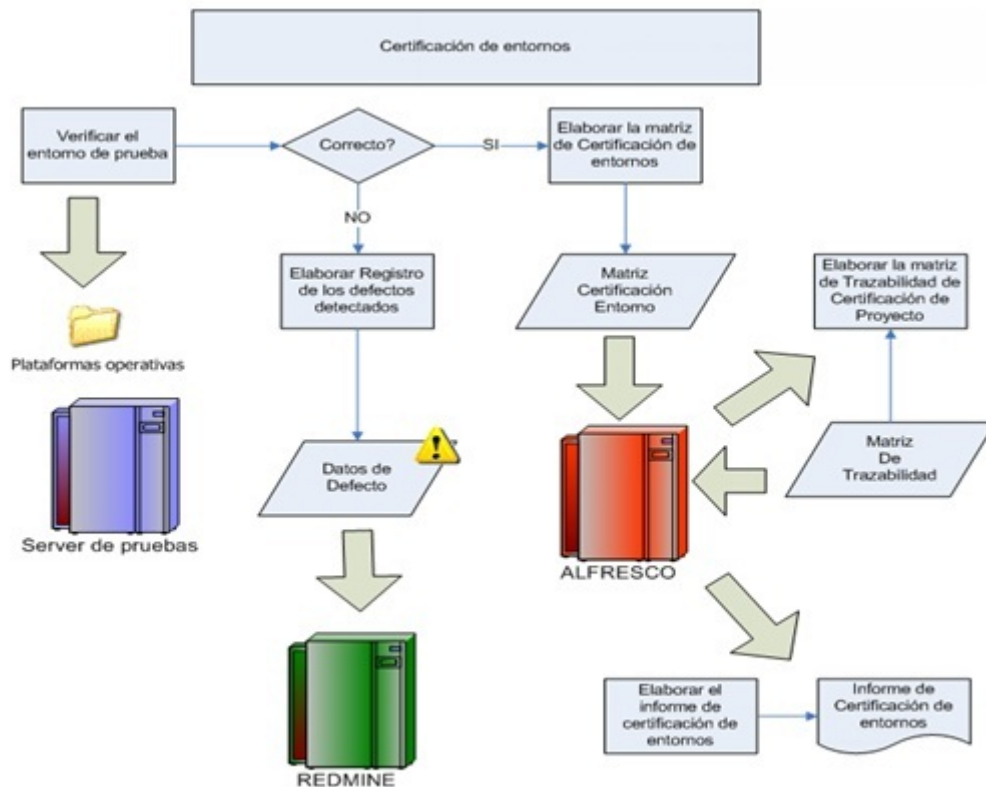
Certificación de entornos

Verificar el entorno de prueba

Correcto?

SI

NO

Elaborar la matriz de Certificación de entornos

Elaborar Registro de los defectos detectados

Matriz Certificación Entorno

Elaborar la matriz de Trazabilidad de Certificación de Proyecto

Plataformas operativas

Server de pruebas

Datos de Defecto

ALFRESCO

Matriz De Trazabilidad

REDMINE

Elaborar el informe de certificación de entornos

Informe de Certificación de entornos